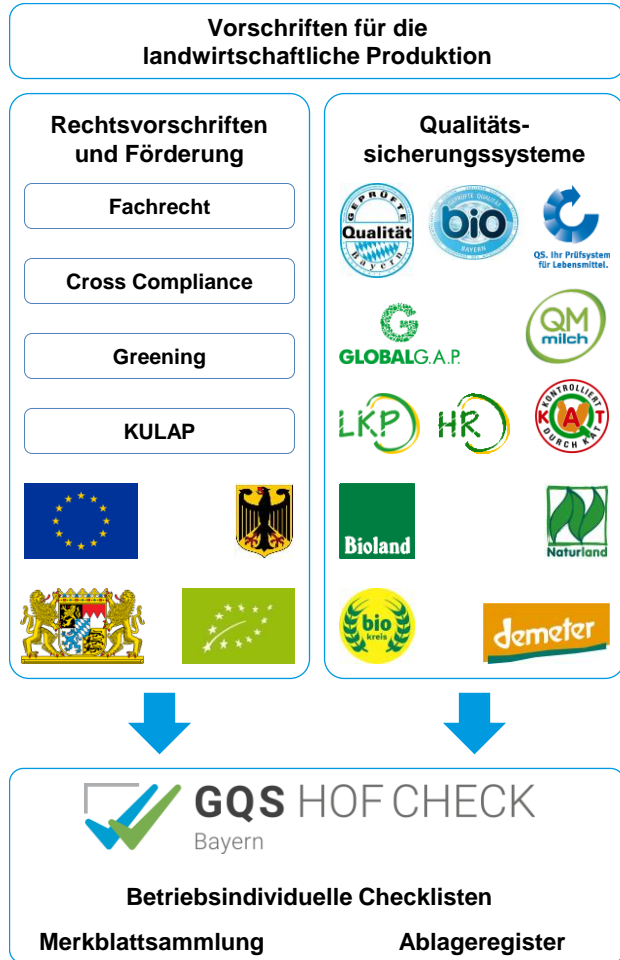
Vorschriften für die landwirtschaftliche Produktion

Rechtsvorschriften und Förderung

Fachrecht

Cross Compliance

Greening

KULAP

Qualitätssicherungssysteme

GEPRÜFTE Qualität Bayern

GEPRÜFTE QUALITÄT bio BAYERN

QS. Ihr Prüfsystem für Lebensmittel.

GLOBALG.A.P.

QM milch

LKP

HR

KONTROLLIERT KAT DURCH KAT

Bioland

Naturland

bio kreis

demeter

GQS HOF CHECK Bayern

Betriebsindividuelle Checklisten

Merkblattsammlung

Ablageregister